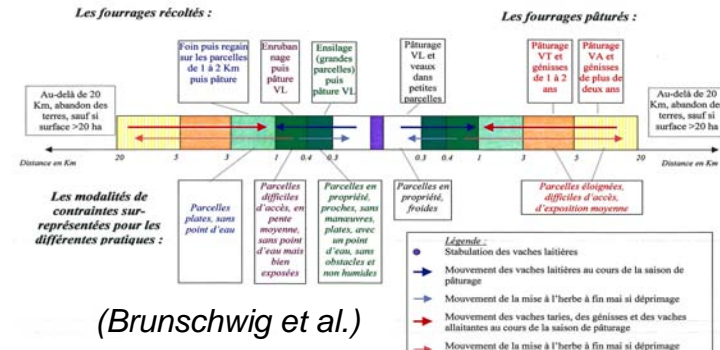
Les fourrages récoltés :

Les fourrages pâturés :

Foin puis regain sur les parcelles de 1 à 2 Km puis pâture

Enrubannage puis pâture VL

Ensilage (grandes parcelles) puis pâture VL

Pâturage VL et veaux dans petites parcelles

Pâturage VT et génisses de 1 à 2 ans

Pâturage VA et génisses de plus de deux ans

Au-delà de 20 Km, abandon des terres, sauf si surface >20 ha

Au-delà de 20 Km, abandon des terres, sauf si surface >20 ha

Distance en Km 20 5 3 1 0.4 0.3 0.3 0.4 1 3 5 20 Distance en Km

Les modalités de contraintes surreprésentées pour les différentes pratiques :

Parcelles plates, sans point d'eau

Parcelles difficiles d'accès, en pente moyenne, sans point d'eau mais bien exposées

Parcelles en propriété, proches, sans manoeuvres, plates, avec un point d'eau, sans obstacles et non humides

Parcelles en propriété, froides

Parcelles éloignées, difficiles d'accès, d'exposition moyenne

Légende :
Stabulation des vaches laitières
Mouvement des vaches laitières au cours de la saison de pâturage
Mouvement de la mise à l'herbe à fin mai si déprimage
Mouvement des vaches taries, des génisses et des vaches allaitantes au cours de la saison de pâturage
Mouvement de la mise à l'herbe à fin mai si déprimage

(Brunschwig et al.)